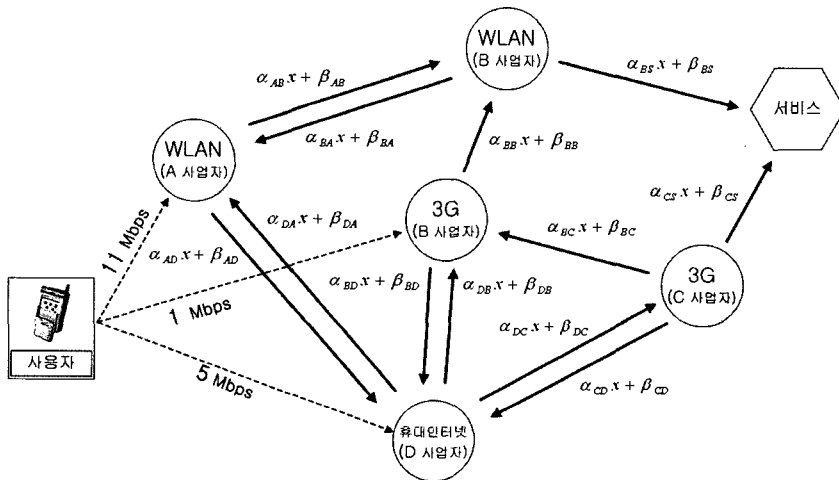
WLAN
(B 사업자)

$\alpha_{AB}x + \beta_{AB}$

$\alpha_{BA}x + \beta_{BA}$

$\alpha_{BS}x + \beta_{BS}$

서비스

WLAN
(A 사업자)

$\alpha_{BB}x + \beta_{BB}$

$\alpha_{CS}x + \beta_{CS}$

11 Mbps

$\alpha_{AD}x + \beta_{AD}$

$\alpha_{DA}x + \beta_{DA}$

3G
(B 사업자)

$\alpha_{BC}x + \beta_{BC}$

3G
(C 사업자)

1 Mbps

$\alpha_{BD}x + \beta_{BD}$

$\alpha_{DB}x + \beta_{DB}$

사용자

$\alpha_{DC}x + \beta_{DC}$

5 Mbps

$\alpha_{CD}x + \beta_{CD}$

휴대인터넷
(D 사업자)